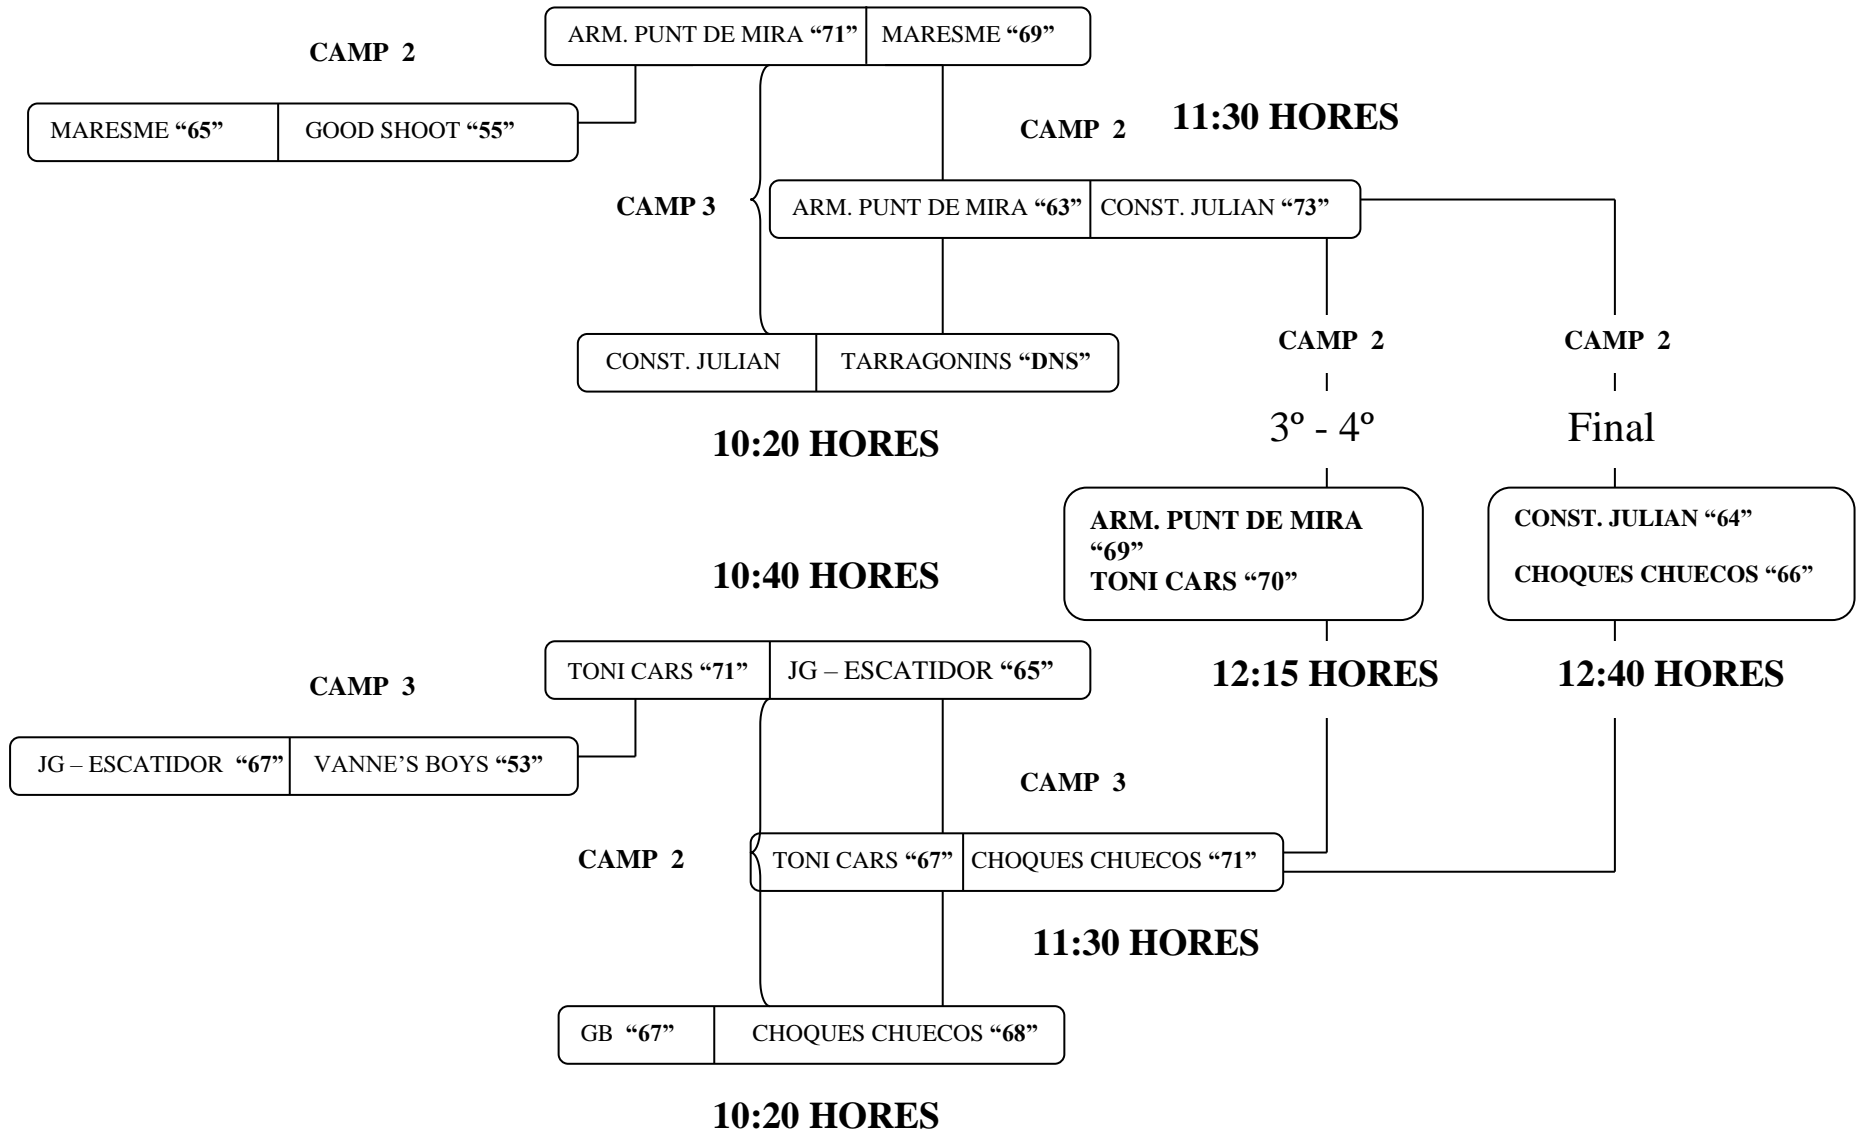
CAMP 2

ARM. PUNT DE MIRA "71" | MARESME "69"

MARESME "65" | GOOD SHOOT "55"

CAMP 2

11:30 HORES

CAMP 3

ARM. PUNT DE MIRA "63" | CONST. JULIAN "73"

CONST. JULIAN | TARRAGONINS "DNS"

10:20 HORES

CAMP 2

3º - 4º

ARM. PUNT DE MIRA "69"
TONI CARS "70"

12:15 HORES

CAMP 2

Final

CONST. JULIAN "64"

CHOQUES CHUECOS "66"

12:40 HORES

10:40 HORES

CAMP 3

TONI CARS "71" | JG – ESCATIDOR "65"

JG – ESCATIDOR "67" | VANNE'S BOYS "53"

CAMP 3

CAMP 2

TONI CARS "67" | CHOQUES CHUECOS "71"

11:30 HORES

GB "67" | CHOQUES CHUECOS "68"

10:20 HORES